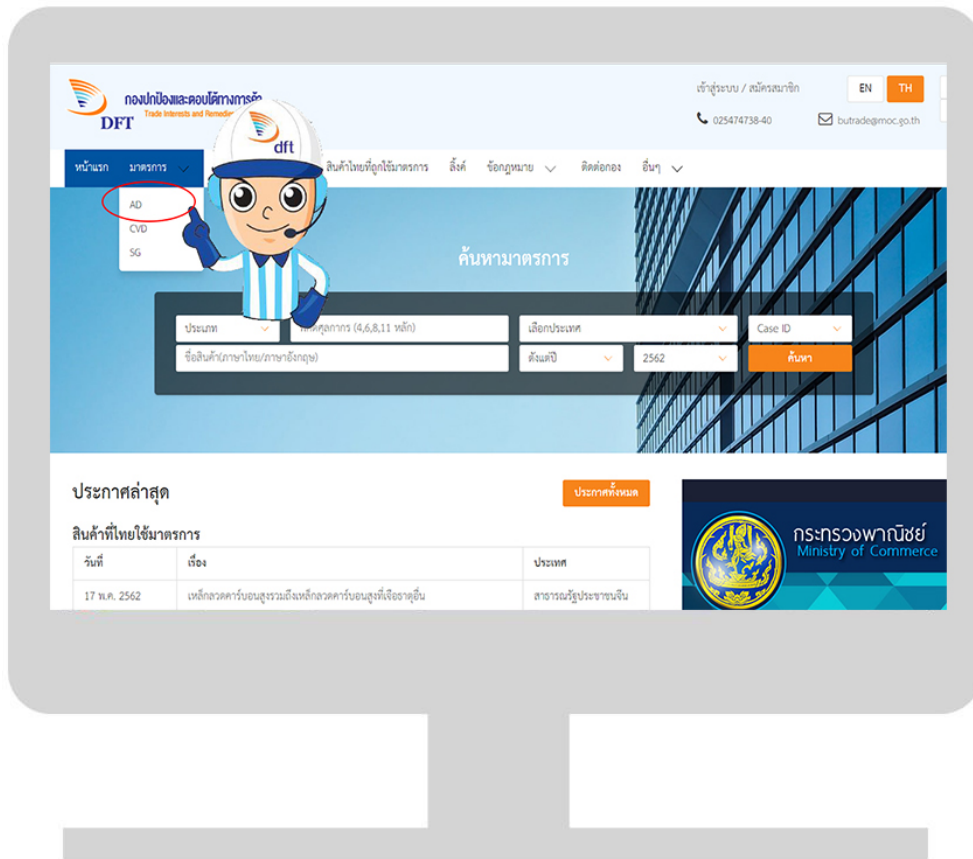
กองปกป้องและตอบโต้ทางการค้า
DFT Trade Interests and Remedies

dft

เข้าสู่ระบบ / สมัครสมาชิก
EN TH
025474738-40
butrade@moc.go.th

หน้าแรก มาตรการ สินค้าไทยที่ถูกใช้มาตรการ ลิ้งค์ ข้อกฎหมาย ติดต่อกอง อื่นๆ

AD
CVD
SG

ค้นหามาตรการ

ประเภท
พิกัดศุลกากร (4,6,8,11 หลัก)
เลือกประเทศ
Case ID
ชื่อสินค้า(ภาษาไทย/ภาษาอังกฤษ)
ตั้งแต่ปี
2562
ค้นหา

ประกาศล่าสุด
ประกาศทั้งหมด

สินค้าที่ไทยใช้มาตรการ

| วันที่ | เรื่อง | ประเทศ |
|---|---|---|
| 17 พ.ค. 2562 | เหล็กลวดคาร์บอนสูงรวมถึงเหล็กลวดคาร์บอนสูงที่เจือธาตุอื่น | สาธารณรัฐประชาชนจีน |

กระทรวงพาณิชย์
Ministry of Commerce